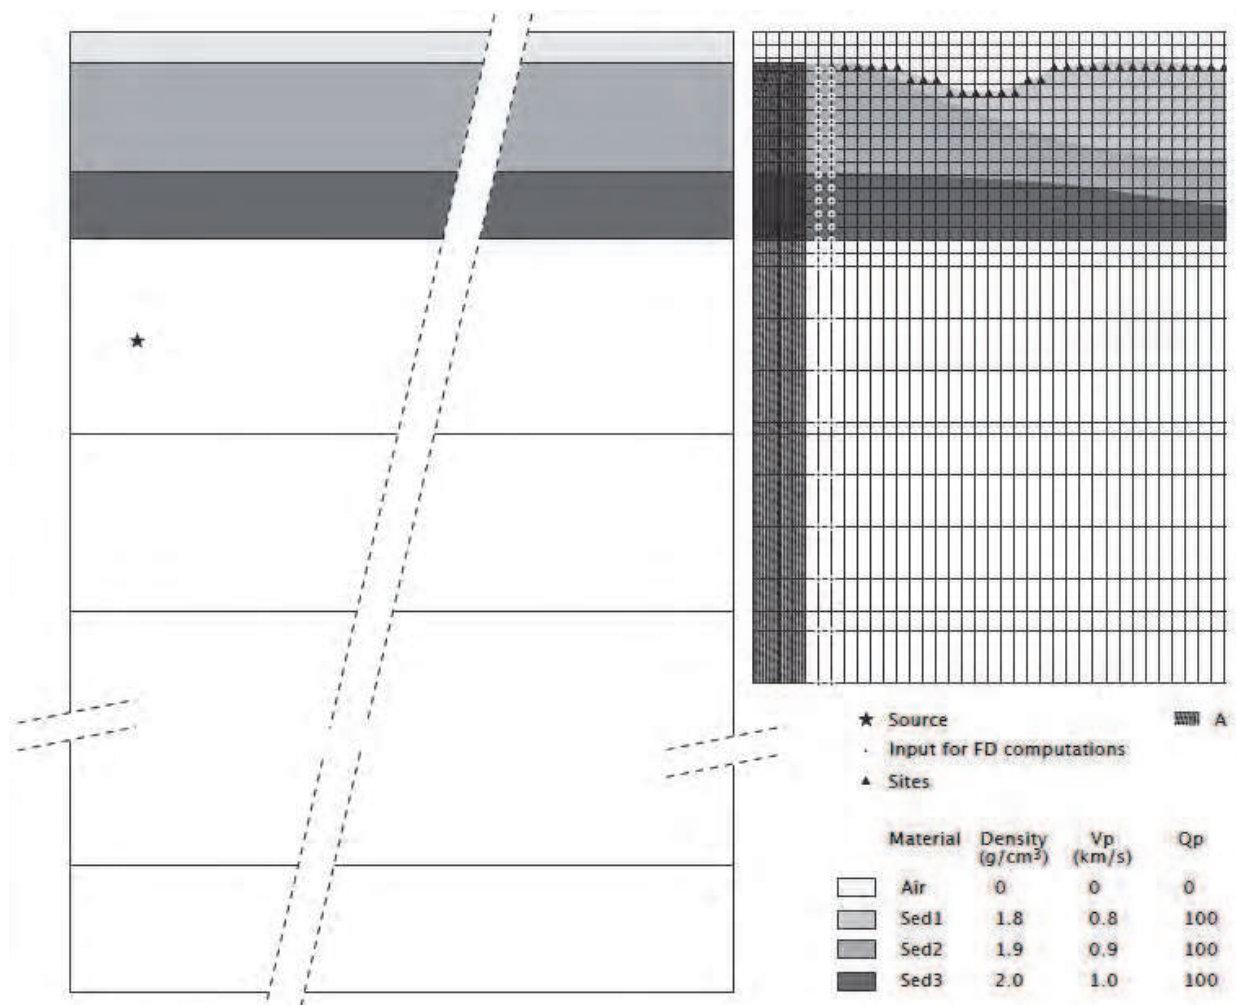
★ Source
· Input for FD computations
▲ Sites

A

| | Material | Density (g/cm$^3$) | Vp (km/s) | Qp |
|---|---|---|---|---|
| | Air | 0 | 0 | 0 |
| | Sed1 | 1.8 | 0.8 | 100 |
| | Sed2 | 1.9 | 0.9 | 100 |
| | Sed3 | 2.0 | 1.0 | 100 |